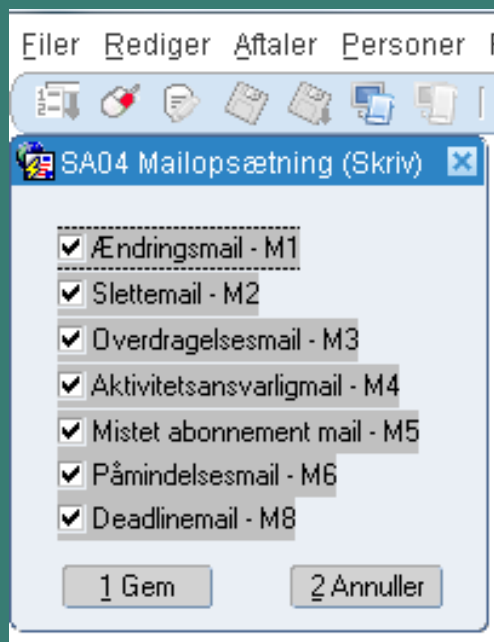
Filer Rediger Aftaler Personer F

SA04 Mailopsætning (Skriv)

Ændringsmail - M1
Slettemail - M2
Overdragelsesmail - M3
Aktivitetsansvarligmail - M4
Mistet abonnement mail - M5
Påmindelsesmail - M6
Deadlinemail - M8

1 Gem
2 Annuller